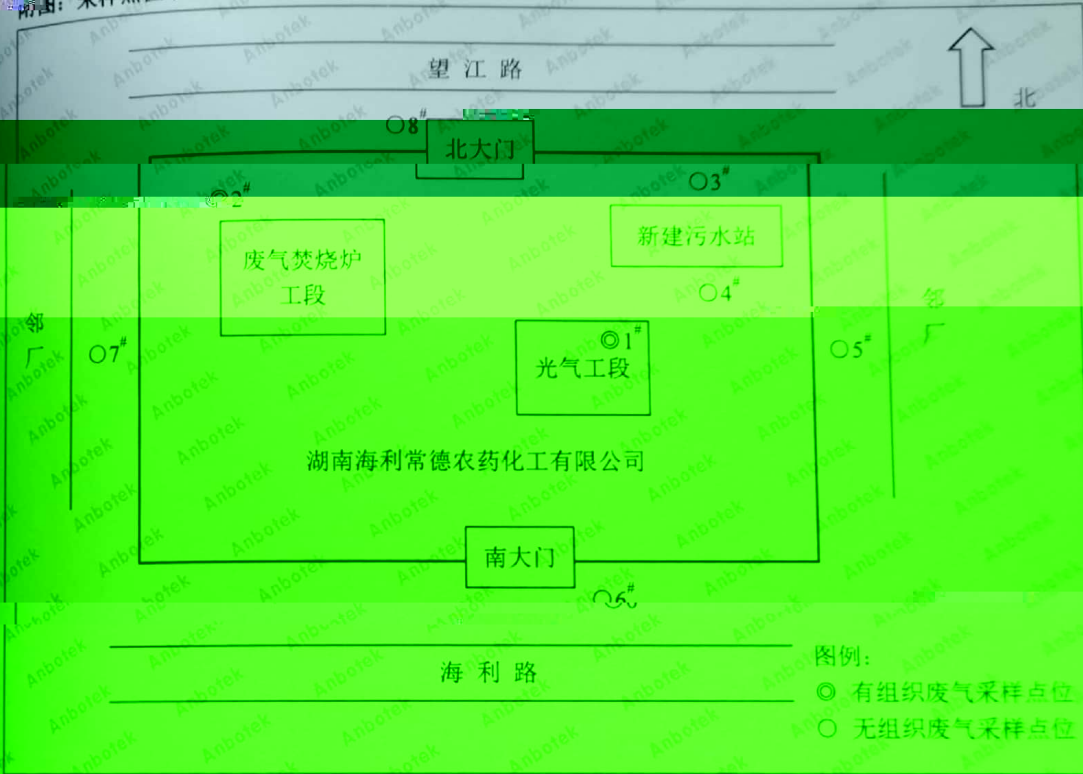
附图：采样点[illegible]

望江路

北

○8#

北大门

◎2#

○3#

废气焚烧炉工段

新建污水站

○4#

邻厂

○7#

◎1#

光气工段

○5#

邻厂

湖南海利常德农药化工有限公司

南大门

○6#

海利路

图例：
◎ 有组织废气采样点位
○ 无组织废气采样点位